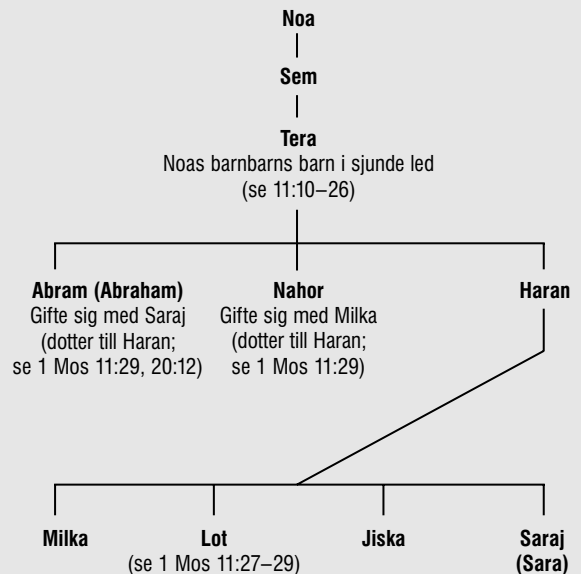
Noa

Sem

Tera
Noas barnbarns barn i sjunde led
(se 11:10–26)

Abram (Abraham)
Gifte sig med Saraj
(dotter till Haran;
se 1 Mos 11:29, 20:12)

Nahor
Gifte sig med Milka
(dotter till Haran;
se 1 Mos 11:29)

Haran

Milka

Lot
(se 1 Mos 11:27–29)

Jiska

Saraj
(Sara)